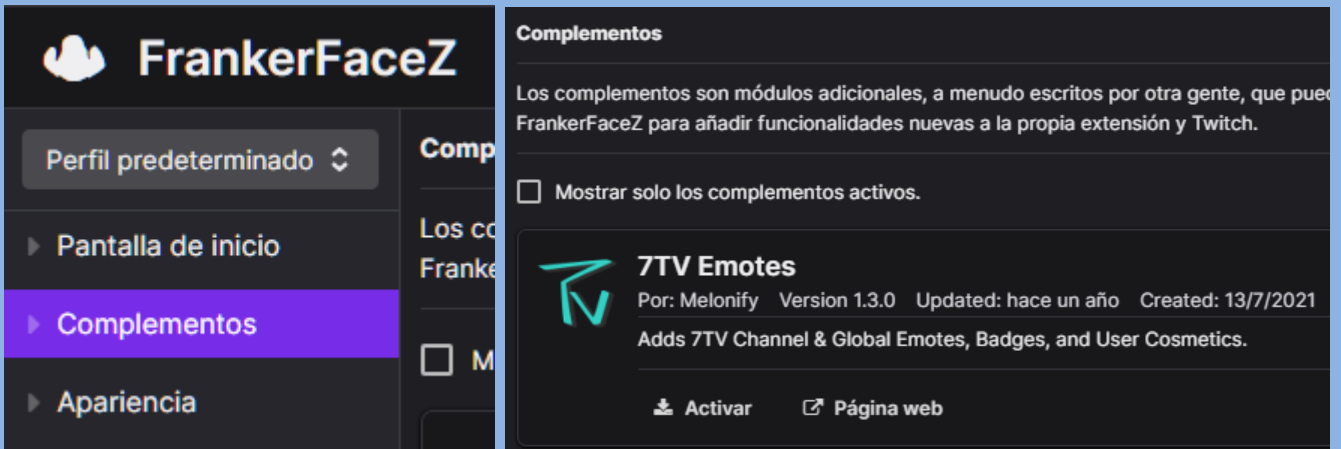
FrankerFaceZ

Perfil predeterminado

Pantalla de inicio

Complementos

Apariencia

Comp

Los co
Franke

M

Complementos

Los complementos son módulos adicionales, a menudo escritos por otra gente, que pued
FrankerFaceZ para añadir funcionalidades nuevas a la propia extensión y Twitch.

Mostrar solo los complementos activos.

7TV Emotes

Por: Melonify Version 1.3.0 Updated: hace un año Created: 13/7/2021

Adds 7TV Channel & Global Emotes, Badges, and User Cosmetics.

Activar

Página web